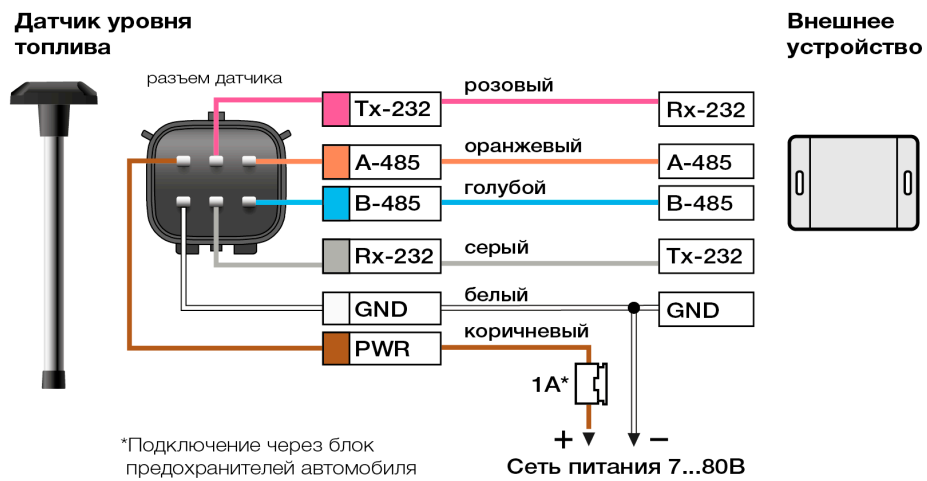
Датчик уровня топлива

Внешнее устройство

разъем датчика

Tx-232
розовый
Rx-232

A-485
оранжевый
A-485

B-485
голубой
B-485

Rx-232
серый
Tx-232

GND
белый
GND

PWR
коричневый

1A*

+
–
Сеть питания 7...80В

*Подключение через блок предохранителей автомобиля